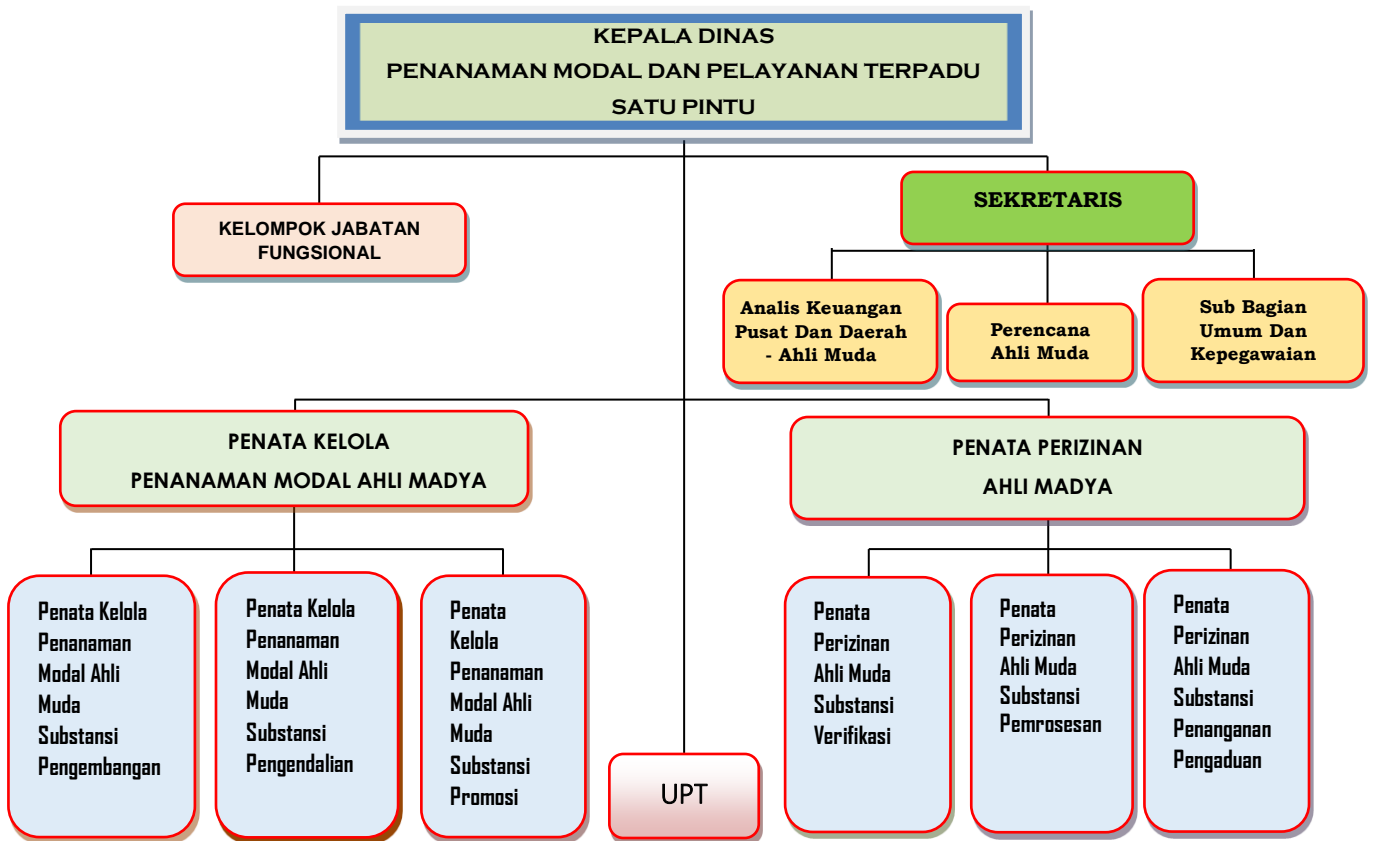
KEPALA DINAS
PENANAMAN MODAL DAN PELAYANAN TERPADU
SATU PINTU

KELOMPOK JABATAN FUNGSIONAL

SEKRETARIS

Analis Keuangan Pusat Dan Daerah - Ahli Muda

Perencana Ahli Muda

Sub Bagian Umum Dan Kepegawaian

PENATA KELOLA
PENANAMAN MODAL AHLI MADYA

PENATA PERIZINAN
AHLI MADYA

Penata Kelola Penanaman Modal Ahli Muda Substansi Pengembangan

Penata Kelola Penanaman Modal Ahli Muda Substansi Pengendalian

Penata Kelola Penanaman Modal Ahli Muda Substansi Promosi

UPT

Penata Perizinan Ahli Muda Substansi Verifikasi

Penata Perizinan Ahli Muda Substansi Pemrosesan

Penata Perizinan Ahli Muda Substansi Penanganan Pengaduan